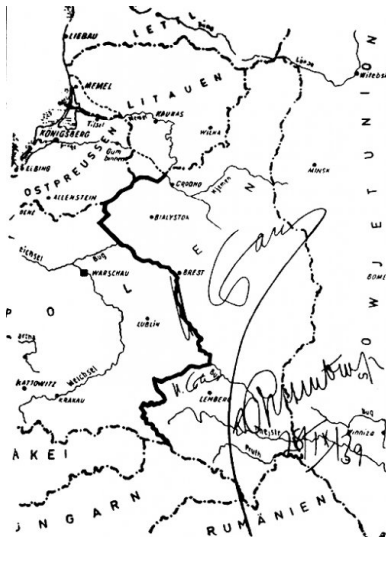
LIBAU
LETT
Düna
Witebsk
MEMEL
LITAUEN
KAUNAS
Tilsit
KÖNIGSBERG
Gum binnen
WILNA
ELBING
OSTPREUSSEN
GRODNO
Njemen
MINSK
ALLENSTEIN
BIALYSTOK
Weichsel
WARSCHAU
Bug
BREST
O
W
J
E
T
U
N
I
O
N
P
O
L
E
N
LUBLIN
KATTOWITZ
Weichsel
KRAKAU
LEMBERG
Dnjestr
Bug
AKEI
UNGARN
RUMÄNIEN
Stalin
J. v. Ribbentrop
28/IX/39